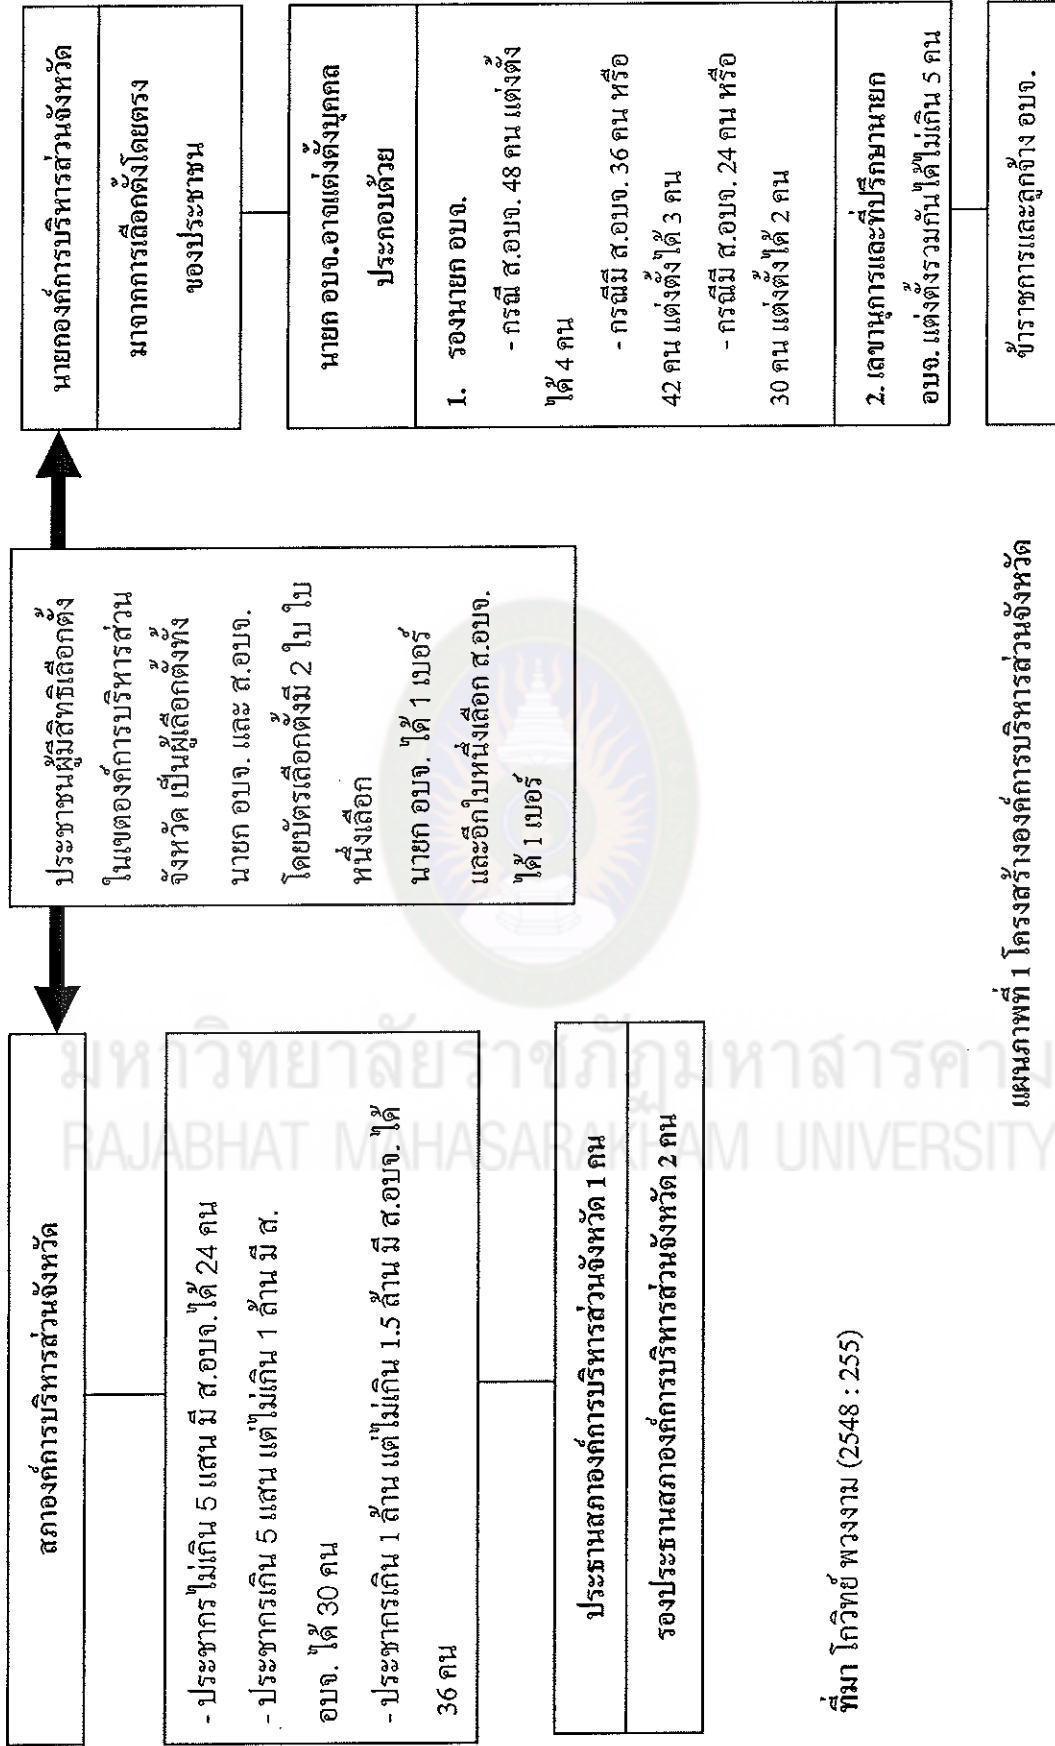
สภาองค์การบริหารส่วนจังหวัด

- ประชากรไม่เกิน 5 แสน มี ส.อบจ. ได้ 24 คน
- ประชากรเกิน 5 แสน แต่ไม่เกิน 1 ล้าน มี ส.อบจ. ได้ 30 คน
- ประชากรเกิน 1 ล้าน แต่ไม่เกิน 1.5 ล้าน มี ส.อบจ. ได้ 36 คน

ประธานสภาองค์การบริหารส่วนจังหวัด 1 คน

รองประธานสภาองค์การบริหารส่วนจังหวัด 2 คน

ประชาชนผู้มีสิทธิเลือกตั้งในเขตองค์การบริหารส่วนจังหวัด เป็นผู้เลือกตั้งทั้งนายก อบจ. และ ส.อบจ. โดยบัตรเลือกตั้งมี 2 ใบ ใบหนึ่งเลือก นายก อบจ. ได้ 1 เบอร์ และอีกใบหนึ่งเลือก ส.อบจ. ได้ 1 เบอร์

นายกองค์การบริหารส่วนจังหวัด

มาจากการเลือกตั้งโดยตรงของประชาชน

นายก อบจ.อาจแต่งตั้งบุคคลประกอบด้วย

1. รองนายก อบจ.
- กรณี ส.อบจ. 48 คน แต่งตั้งได้ 4 คน
- กรณีมี ส.อบจ. 36 คน หรือ 42 คน แต่งตั้งได้ 3 คน
- กรณีมี ส.อบจ. 24 คน หรือ 30 คน แต่งตั้งได้ 2 คน

2. เลขานุการและที่ปรึกษานายก อบจ. แต่งตั้งรวมกันได้ไม่เกิน 5 คน

ข้าราชการและลูกจ้าง อบจ.

ที่มา โกวิทย์ พวงงาม (2548 : 255)

แผนภาพที่ 1 โครงสร้างองค์การบริหารส่วนจังหวัด

มหาวิทยาลัยราชภัฏมหาสารคาม
RAJABHAT MAHASARAKHAM UNIVERSITY